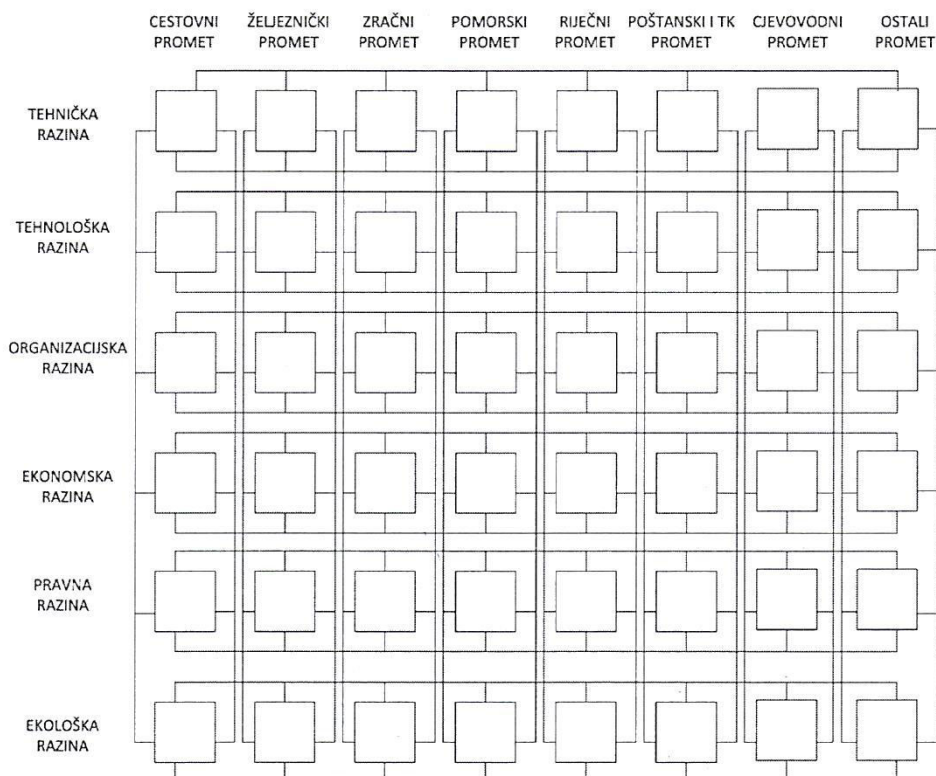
CESTOVNI PROMET
ŽELJEZNIČKI PROMET
ZRAČNI PROMET
POMORSKI PROMET
RIJEČNI PROMET
POŠTANSKI I TK PROMET
CJEVOVODNI PROMET
OSTALI PROMET

TEHNIČKA RAZINA

TEHNOLOŠKA RAZINA

ORGANIZACIJSKA RAZINA

EKONOMSKA RAZINA

PRAVNA RAZINA

EKOLOŠKA RAZINA